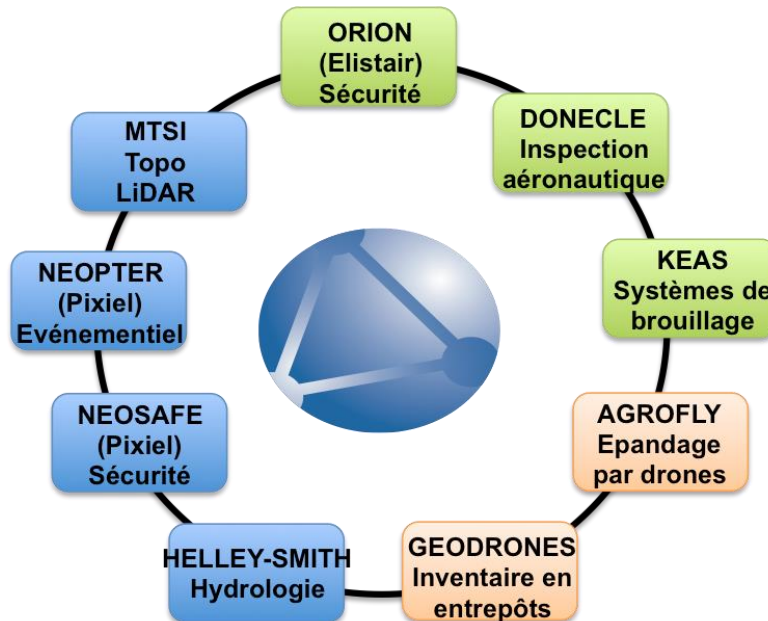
ORION
(Elistair)
Sécurité

DONECLE
Inspection
aéronautique

KEAS
Systèmes de
brouillage

AGROFLY
Epandage
par drones

GEODRONES
Inventaire en
entrepôts

HELLEY-SMITH
Hydrologie

NEOSAFE
(Pixiel)
Sécurité

NEOPTER
(Pixiel)
Evénementiel

MTSI
Topo
LiDAR